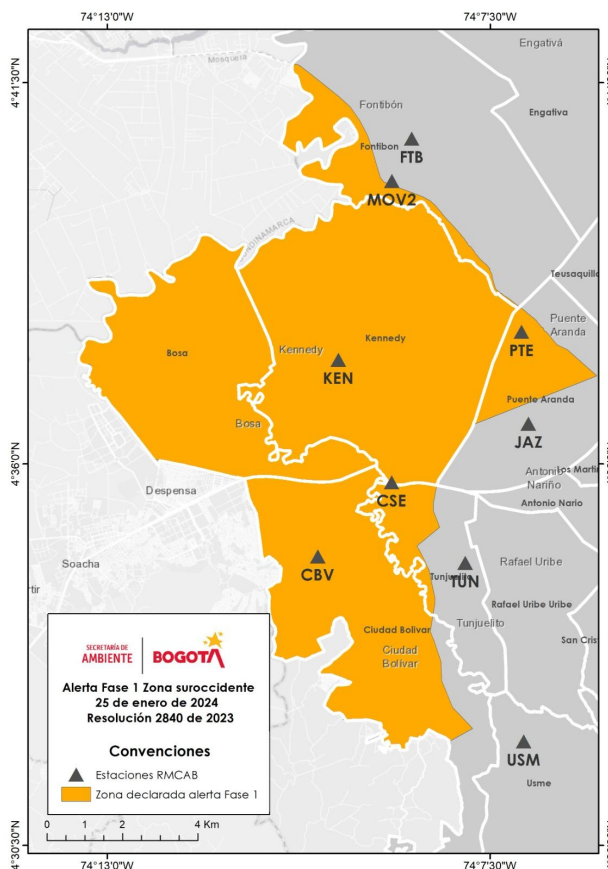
74°13'0"W
74°7'30"W
4°41'30"N
4°36'0"N
4°30'30"N
74°13'0"W
74°7'30"W

Mosquera
Engativá
Fontibón
Engativa
Fontibon
FTB
MOV2
CUNDINAMARCA
Teusaquillo
Puente Aranda
Bosa
Kennedy
Kennedy
KEN
PTE
Puente Aranda
Bosa
JAZ
Antonio Nariño
Los Martires
Despensa
CSE
Antonio Nario
Soacha
CBV
Tunjuelito
TUN
Rafael Uribe
Rafael Uribe Uribe
Tunjuelito
San Cris
Ciudad Bolivar
Ciudad Bolívar
USM
Usme

SECRETARÍA DE AMBIENTE
BOGOTA

Alerta Fase 1 Zona suroccidente
25 de enero de 2024
Resolución 2840 de 2023

Convenciones
Estaciones RMCAB
Zona declarada alerta Fase 1

0 1 2 4 Km